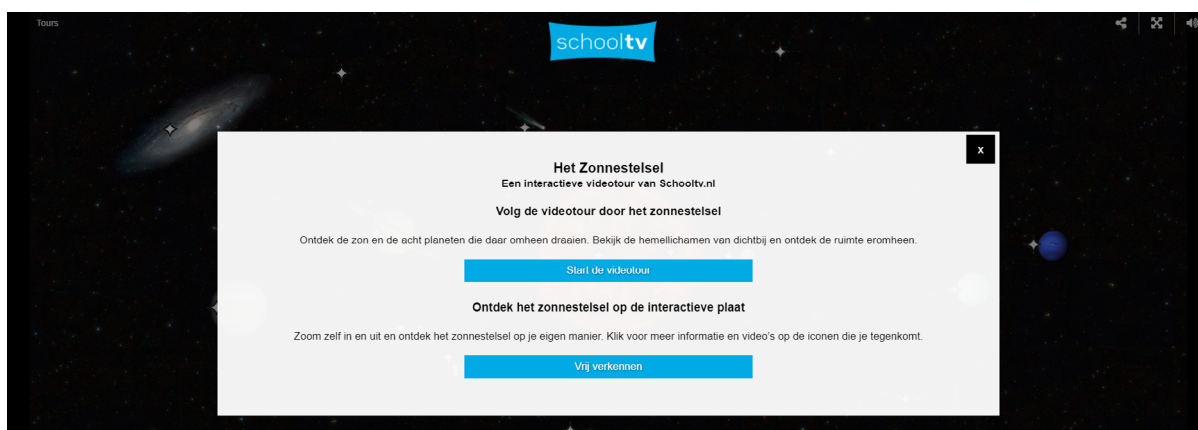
Tours

schooltv

x

Het Zonnestelsel
Een interactieve videotour van Schooltv.nl

Volg de videotour door het zonnestelsel

Ontdek de zon en de acht planeten die daar omheen draaien. Bekijk de hemellichamen van dichtbij en ontdek de ruimte eromheen.

Start de videotour

Ontdek het zonnestelsel op de interactieve plaat

Zoom zelf in en uit en ontdek het zonnestelsel op je eigen manier. Klik voor meer informatie en video's op de iconen die je tegenkomt.

Vrij verkennen